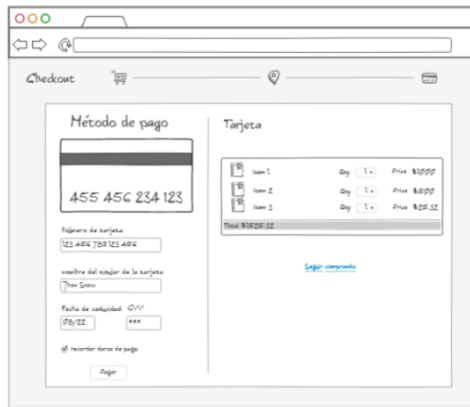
Checkout

Método de pago

455 456 234 123

Número de tarjeta
123 456 789 123 456

nombre del titular de la tarjeta
Jhon Snow

Fecha de caducidad
08/22

CVV
***

recordar datos de pago

Pagar

Tarjeta

| | | | |
|---|---|---|---|
| Item 1 | Qty | 1 | Price $1000 |
| Item 2 | Qty | 1 | Price $1500 |
| Item 3 | Qty | 1 | Price $25.32 |

Total $1525.32

Seguir comprando